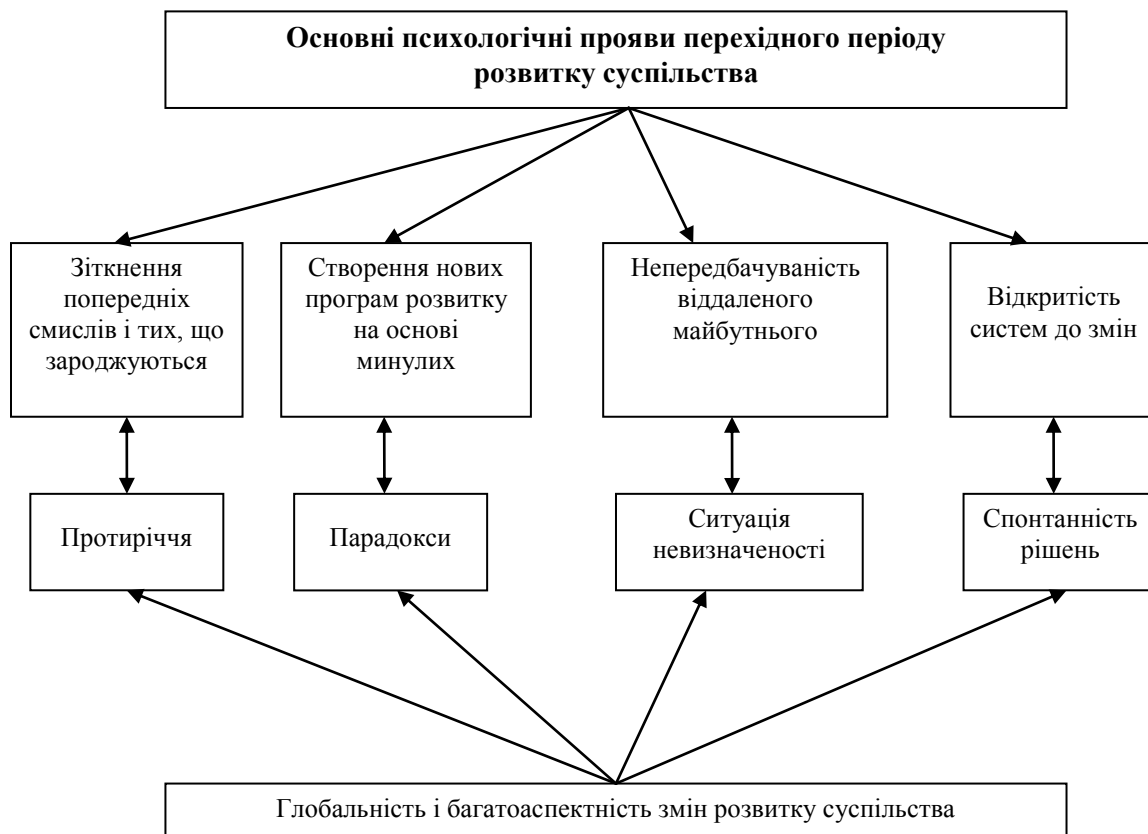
Основні психологічні прояви перехідного періоду розвитку суспільства

Зіткнення попередніх смислів і тих, що зароджуються

Створення нових програм розвитку на основі минулих

Непередбачуваність віддаленого майбутнього

Відкритість систем до змін

Протиріччя

Парадокси

Ситуація невизначеності

Спонтанність рішень

Глобальність і багатоаспектність змін розвитку суспільства